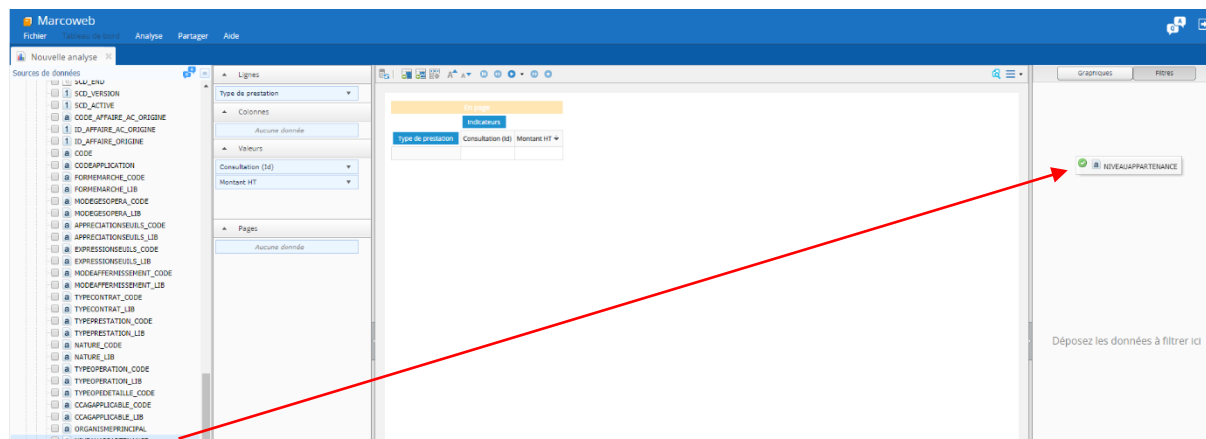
Marcoweb
Fichier Tableau de bord Analyse Partager Aide
Nouvelle analyse
Sources de données
SCD_END
SCD_VERSION
SCD_ACTIVE
CODE_AFFAIRE_AC_ORIGINE
ID_AFFAIRE_AC_ORIGINE
ID_AFFAIRE_ORIGINE
CODE
CODEAPPLICATION
FORMEMARCHE_CODE
FORMEMARCHE_LIB
MODEGESOPERA_CODE
MODEGESOPERA_LIB
APPRECIATIONSEUILS_CODE
APPRECIATIONSEUILS_LIB
EXPRESSIONSEUILS_CODE
EXPRESSIONSEUILS_LIB
MODEAFFERMISSEMENT_CODE
MODEAFFERMISSEMENT_LIB
TYPECONTRAT_CODE
TYPECONTRAT_LIB
TYPEPRESTATION_CODE
TYPEPRESTATION_LIB
NATURE_CODE
NATURE_LIB
TYPEOPERATION_CODE
TYPEOPERATION_LIB
TYPEOPEDETAILLE_CODE
CCAGAPPLICABLE_CODE
CCAGAPPLICABLE_LIB
ORGANISMEPRINCIPAL
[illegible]
Lignes
Type de prestation
Colonnes
Aucune donnée
Valeurs
Consultation (Id)
Montant HT
Pages
Aucune donnée
En page
Indicateurs
Type de prestation | Consultation (Id) | Montant HT
Graphiques
Filtres
NIVEAUAPPARTENANCE
Déposez les données à filtrer ici